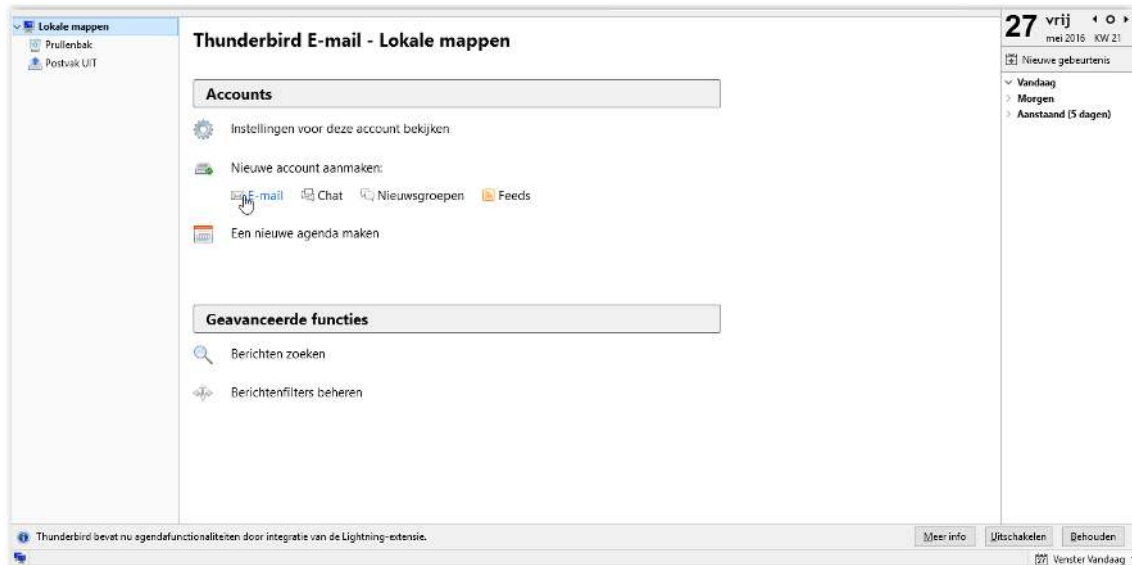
Lokale mappen
Prullenbak
Postvak UIT

Thunderbird E-mail - Lokale mappen

Accounts

Instellingen voor deze account bekijken

Nieuwe account aanmaken:

E-mail Chat Nieuwsgroepen Feeds

Een nieuwe agenda maken

Geavanceerde functies

Berichten zoeken

Berichtenfilters beheren

27 vrij
mei 2016 KW 21

Nieuwe gebeurtenis

Vandaag
Morgen
Aanstaand (5 dagen)

Thunderbird bevat nu agendafunctionaliteiten door integratie van de Lightning-extensie.

Meer info
Uitschakelen
Behouden

Venster Vandaag